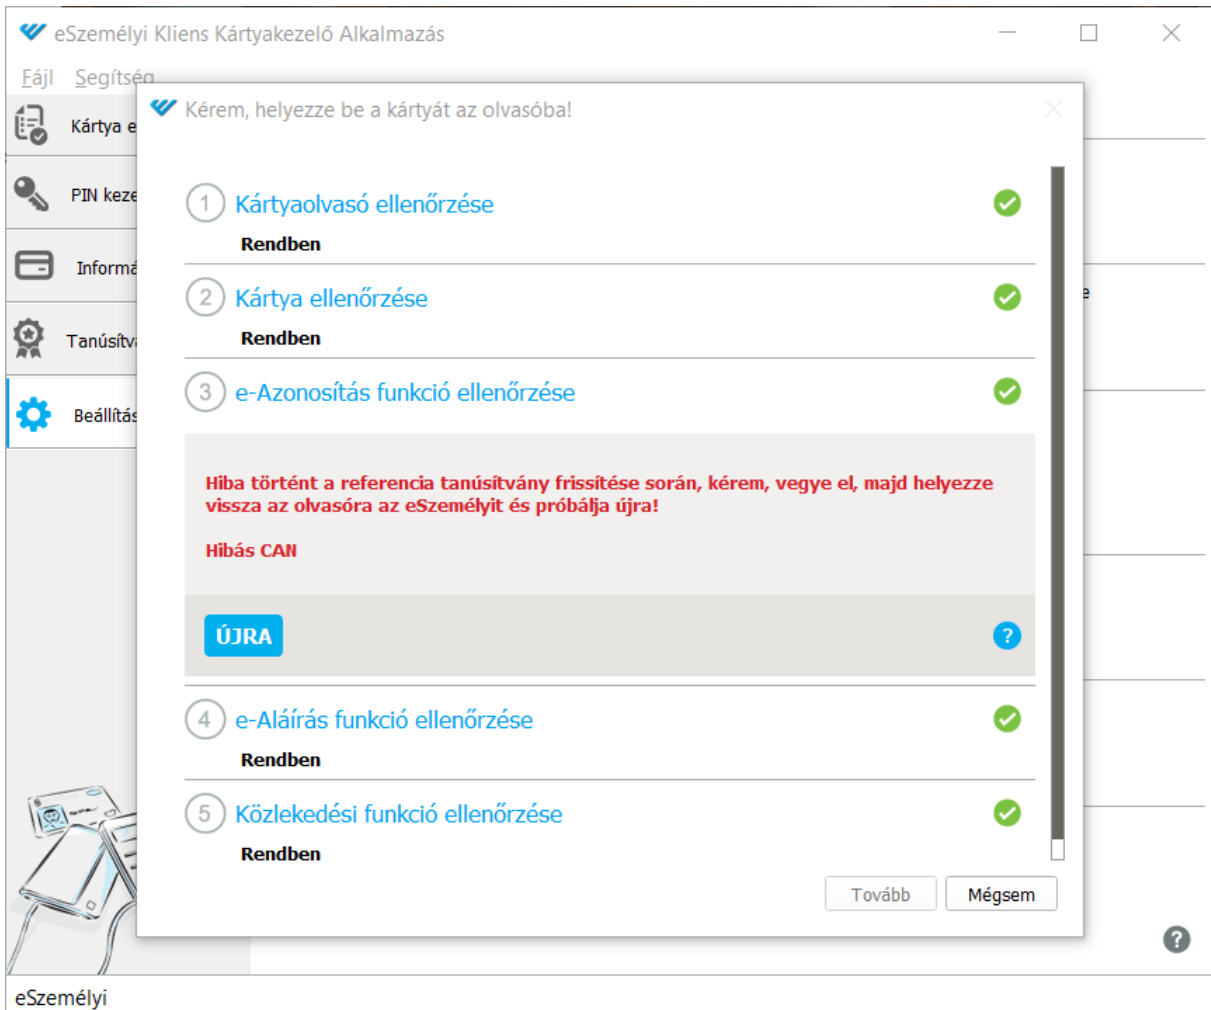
eSzemélyi Kliens Kártyakezelő Alkalmazás

Fájl Segítség

Kártya e

PIN keze

Informá

Tanúsítv

Beállítás

Kérem, helyezze be a kártyát az olvasóba!

1 Kártyaolvasó ellenőrzése

Rendben

2 Kártya ellenőrzése

Rendben

3 e-Azonosítás funkció ellenőrzése

Hiba történt a referencia tanúsítvány frissítése során, kérem, vegye el, majd helyezze vissza az olvasóra az eSzemélyit és próbálja újra!

Hibás CAN

ÚJRA

4 e-Aláírás funkció ellenőrzése

Rendben

5 Közlekedési funkció ellenőrzése

Rendben

Tovább Mégsem

e

eSzemélyi